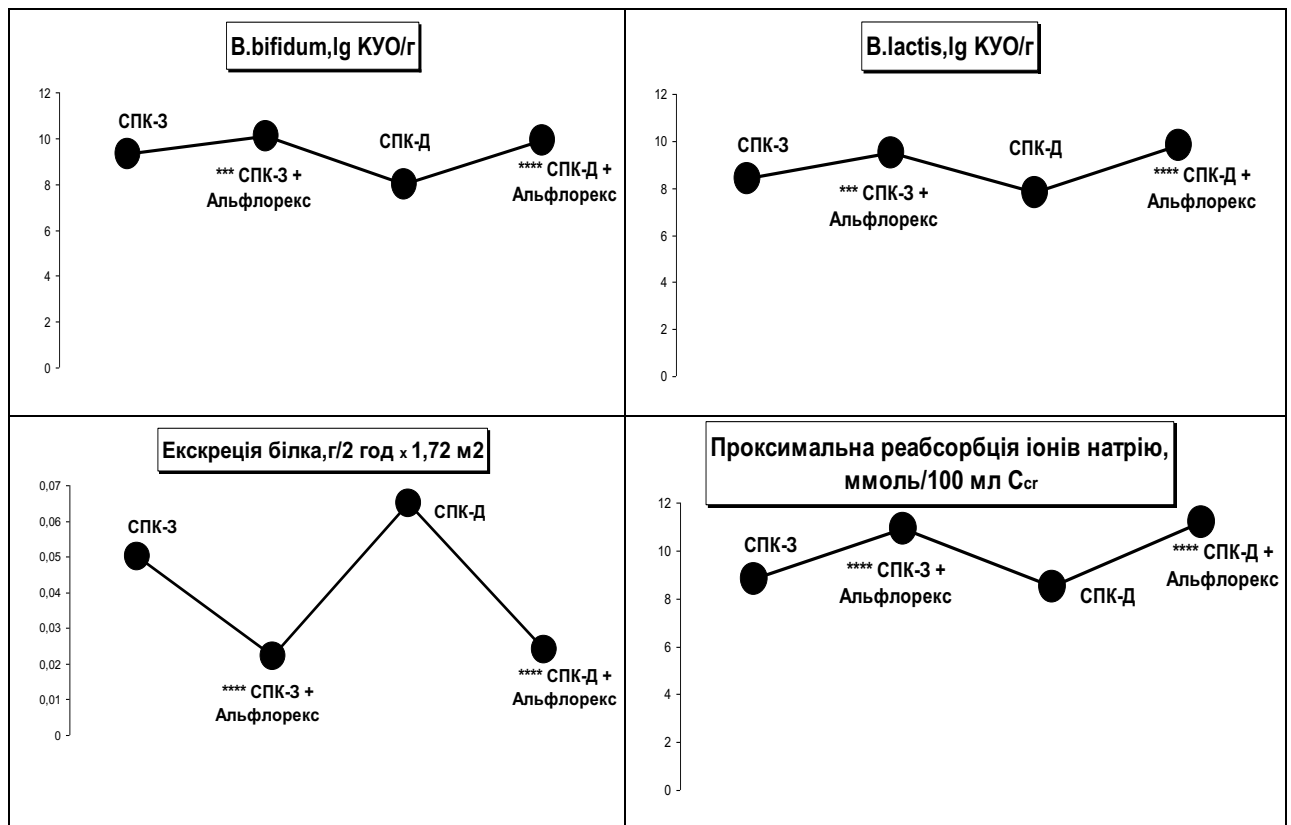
B.bifidum,lg КУО/г

12
10
8
6
4
2
0

СПК-З
*** СПК-З + Альфлорекс
СПК-Д
**** СПК-Д + Альфлорекс

B.lactis,lg КУО/г

12
10
8
6
4
2
0

СПК-З
*** СПК-З + Альфлорекс
СПК-Д
**** СПК-Д + Альфлорекс

Екскреція білка,г/2 год x 1,72 м2

0,07
0,06
0,05
0,04
0,03
0,02
0,01
0

СПК-З
**** СПК-З + Альфлорекс
СПК-Д
**** СПК-Д + Альфлорекс

Проксимальна реабсорбція іонів натрію, ммоль/100 мл Ccr

12
10
8
6
4
2
0

СПК-З
**** СПК-З + Альфлорекс
СПК-Д
**** СПК-Д + Альфлорекс